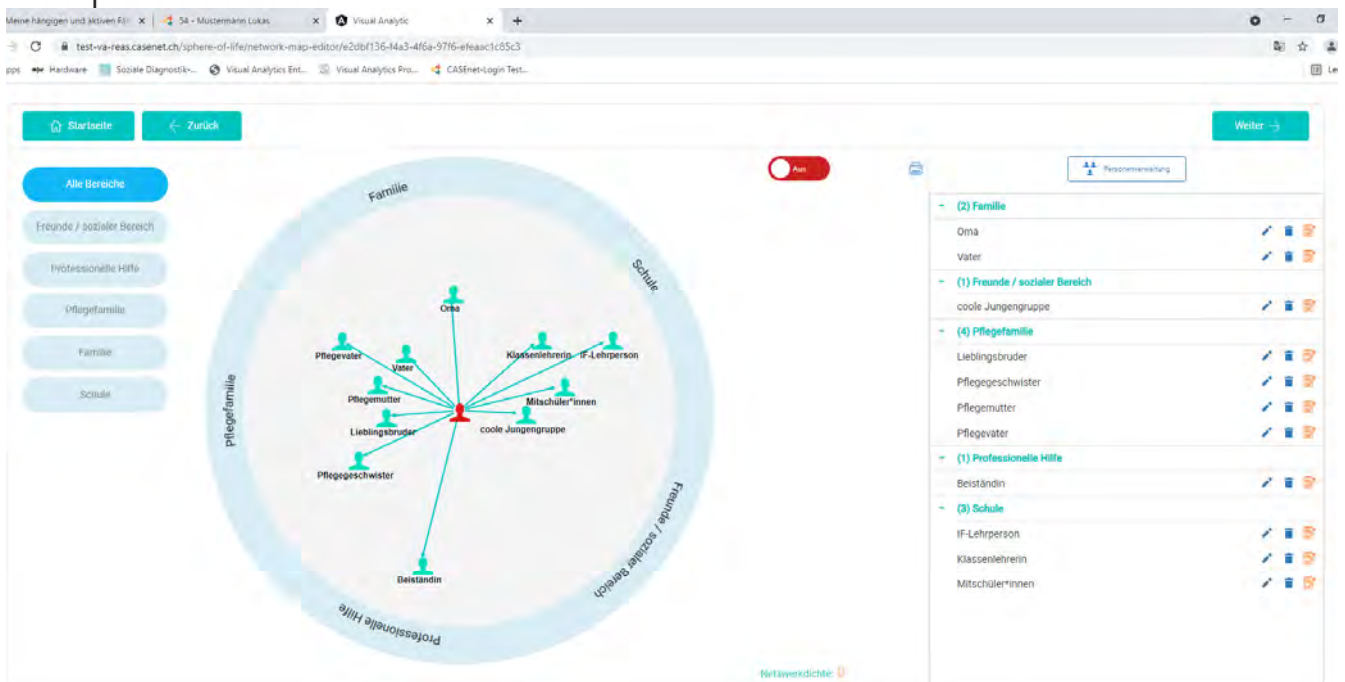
Meine hängigen und aktiven Fä | 54 - Mustermann Lukas | Visual Analytic

test-va-reas.casenet.ch/sphere-of-life/network-map-editor/e2dbf136-f4a3-4f6a-97f6-efeaac1c85c3

pps Hardware Soziale Diagnostik-... Visual Analytics Ent... Visual Analytics Pro... CASEnet-Login Test...

Startseite
Zurück
Weiter

Alle Bereiche
Freunde / sozialer Bereich
Professionelle Hilfe
Pflegefamilie
Familie
Schule

Aus

Familie
Schule
Freunde / sozialer Bereich
Professionelle Hilfe
Pflegefamilie

Oma
Pflegevater
Vater
Klassenlehrerin
IF-Lehrperson
Pflegemutter
Mitschüler*innen
Lieblingsbruder
coole Jungengruppe
Pflegegeschwister
Beiständin

Netzwerkdichte: 0

Personenverwaltung

(2) Familie
Oma
Vater
(1) Freunde / sozialer Bereich
coole Jungengruppe
(4) Pflegefamilie
Lieblingsbruder
Pflegegeschwister
Pflegemutter
Pflegevater
(1) Professionelle Hilfe
Beiständin
(3) Schule
IF-Lehrperson
Klassenlehrerin
Mitschüler*innen